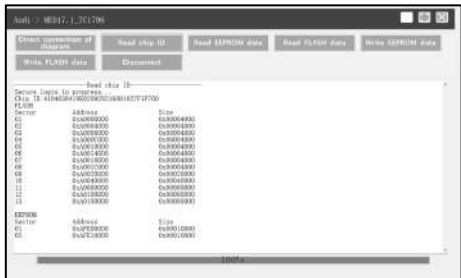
Audi > MED17.1_TC1796

Direct connection of diagram | Read chip ID | Read EEPROM data | Read FLASH data | Write EEPROM data
Write FLASH data | Disconnect

Read chip ID
Secure login in progress...
Chip ID:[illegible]
FLASH
Sector Address Size
01 0xA0000000 0x00004000
02 0xA0004000 0x00004000
03 0xA0008000 0x00004000
04 0xA000C000 0x00004000
05 0xA0010000 0x00004000
06 0xA0014000 0x00004000
07 0xA0018000 0x00004000
08 0xA001C000 0x00004000
09 0xA0020000 0x00020000
10 0xA0040000 0x00040000
11 0xA0080000 0x00080000
12 0xA0100000 0x00080000
13 0xA0180000 0x00080000

EEPROM
Sector Address Size
01 0xAFE00000 0x00010000
02 0xAFE10000 0x00010000

100%